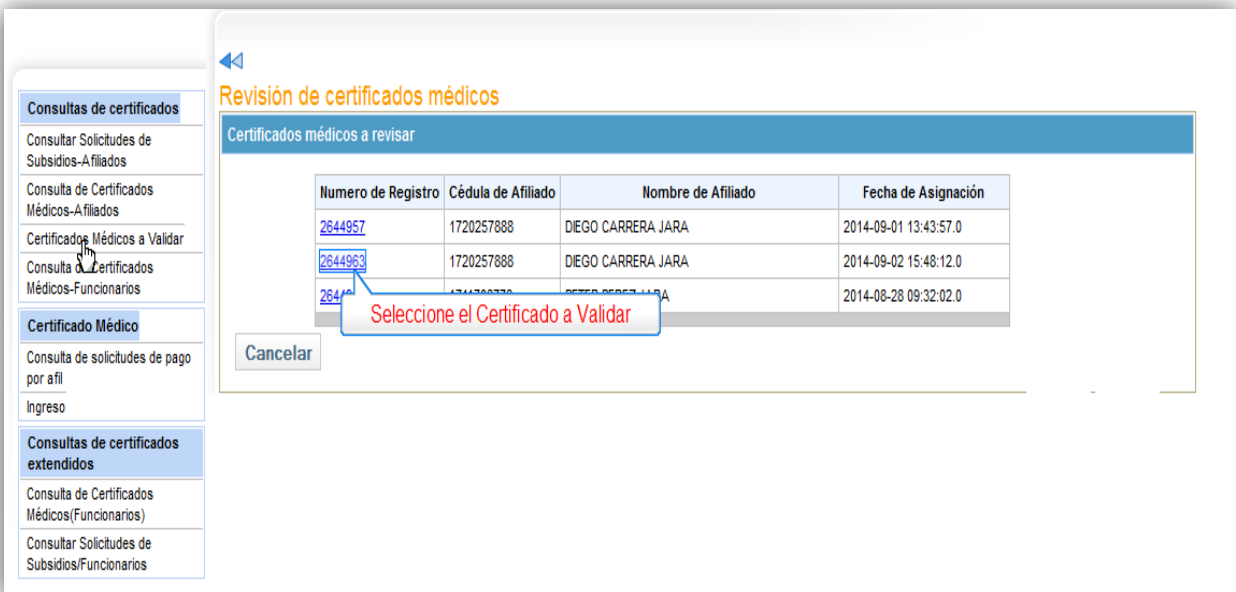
Consultas de certificados

Consultar Solicitudes de Subsidios-Afiliados

Consulta de Certificados Médicos-Afiliados

Certificados Médicos a Validar

Consulta d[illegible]Certificados Médicos-Funcionarios

Certificado Médico

Consulta de solicitudes de pago por afil

Ingreso

Consultas de certificados extendidos

Consulta de Certificados Médicos(Funcionarios)

Consultar Solicitudes de Subsidios/Funcionarios

Revisión de certificados médicos

Certificados médicos a revisar

| Numero de Registro | Cédula de Afiliado | Nombre de Afiliado | Fecha de Asignación |
|---|---|---|---|
| 2644957 | 1720257888 | DIEGO CARRERA JARA | 2014-09-01 13:43:57.0 |
| 2644963 | 1720257888 | DIEGO CARRERA JARA | 2014-09-02 15:48:12.0 |
| 264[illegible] | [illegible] | PETER PEREZ JARA | 2014-08-28 09:32:02.0 |

Seleccione el Certificado a Validar

Cancelar